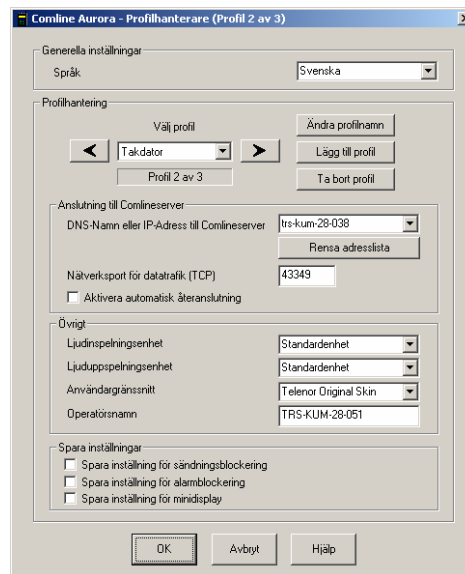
Comline Aurora - Profilhanterare (Profil 2 av 3)

Generella inställningar

Språk
Svenska

Profilhantering

Välj profil
<
Takdator
>
Profil 2 av 3

Ändra profilnamn
Lägg till profil
Ta bort profil

Anslutning till Comlineserver

DNS-Namn eller IP-Adress till Comlineserver
trs-kum-28-038
Rensa adresslista

Nätverksport för datatrafik (TCP)
43349

Aktivera automatisk återanslutning

Övrigt

Ljudinspelningsenhet
Standardenhet
Ljuduppspelningsenhet
Standardenhet
Användargränssnitt
Telenor Original Skin
Operatörsnamn
TRS-KUM-28-051

Spara inställningar

Spara inställning för sändningsblockering
Spara inställning för alarmblockering
Spara inställning för minidisplay

OK
Avbryt
Hjälp